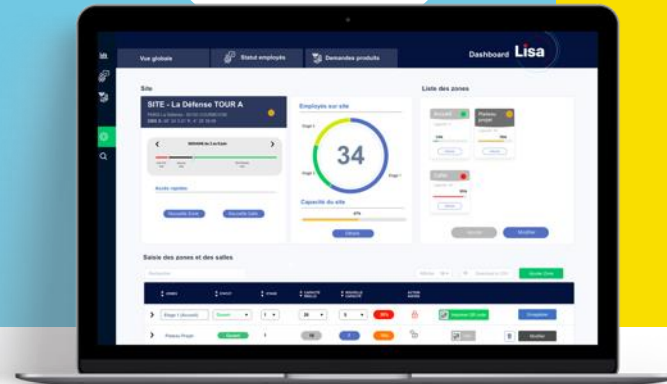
Vue globale
Statut employés
Demandes produits
Dashboard Lisa

Site
SITE - La Défense TOUR A
Accès rapides
Accueillir Emné
Accueillir Salle

Employés sur site
34
Étage 1
Étage 2
Étage 3
Capacité du site
67%
Détails

Liste des zones
Accueil
Plateau projet
Cafét
Annuler
Modifier

Saisie des zones et des salles
Ajouter Zone
Étage 1 (Accueil)
Plateau Projet
Enregistrer
Modifier